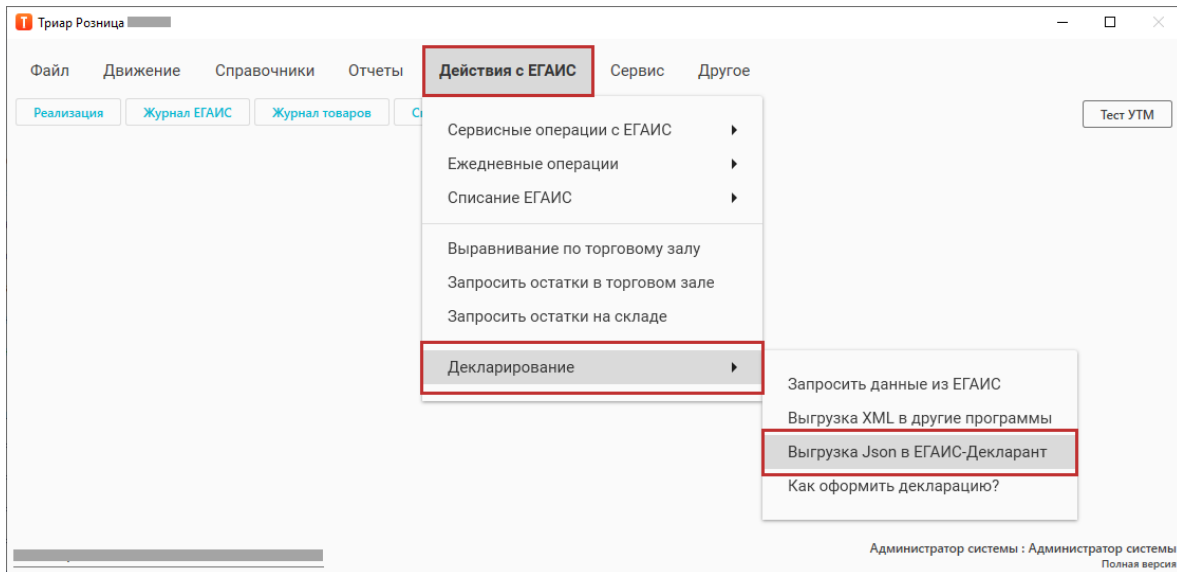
Триар Розница

Файл Движение Справочники Отчеты Действия с ЕГАИС Сервис Другое

Реализация Журнал ЕГАИС Журнал товаров С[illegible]

Тест УТМ

Сервисные операции с ЕГАИС
Ежедневные операции
Списание ЕГАИС
Выравнивание по торговому залу
Запросить остатки в торговом зале
Запросить остатки на складе
Декларирование

Запросить данные из ЕГАИС
Выгрузка XML в другие программы
Выгрузка Json в ЕГАИС-Декларант
Как оформить декларацию?

Администратор системы : Администратор системы
Полная версия